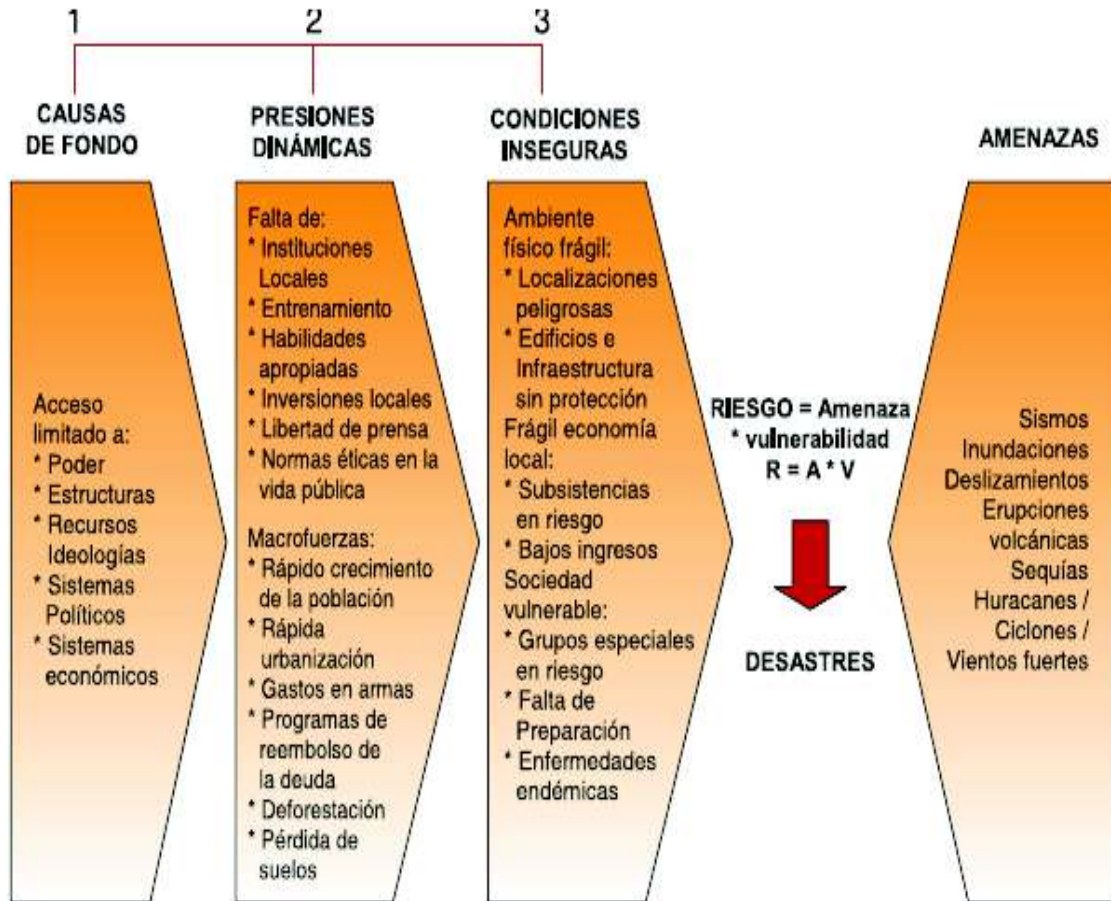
1 2 3

CAUSAS DE FONDO

PRESIONES DINÁMICAS

CONDICIONES INSEGURAS

AMENAZAS

Acceso limitado a:
* Poder
* Estructuras
* Recursos Ideologías
* Sistemas Políticos
* Sistemas económicos

Falta de:
* Instituciones Locales
* Entrenamiento
* Habilidades apropiadas
* Inversiones locales
* Libertad de prensa
* Normas éticas en la vida pública

Macrofuerzas:
* Rápido crecimiento de la población
* Rápida urbanización
* Gastos en armas
* Programas de reembolso de la deuda
* Deforestación
* Pérdida de suelos

Ambiente físico frágil:
* Localizaciones peligrosas
* Edificios e Infraestructura sin protección
Frágil economía local:
* Subsistencias en riesgo
* Bajos ingresos
Sociedad vulnerable:
* Grupos especiales en riesgo
* Falta de Preparación
* Enfermedades endémicas

RIESGO = Amenaza * vulnerabilidad
R = A * V

DESASTRES

Sismos
Inundaciones
Deslizamientos
Erupciones volcánicas
Sequías
Huracanes / Ciclones / Vientos fuertes